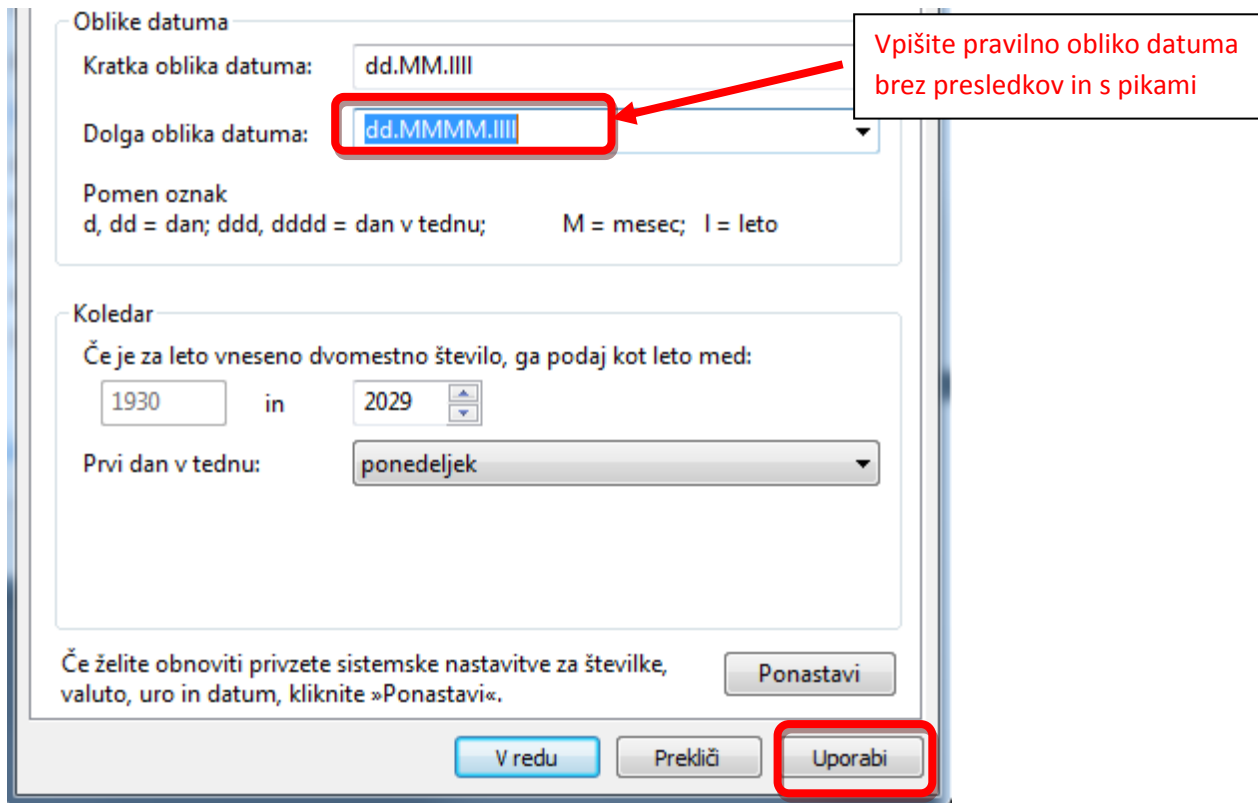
Oblike datuma

Kratka oblika datuma: dd.MM.llll

Vpišite pravilno obliko datuma brez presledkov in s pikami

Dolga oblika datuma: dd.MMMM.llll

Pomen oznak
d, dd = dan; ddd, dddd = dan v tednu; M = mesec; l = leto

Koledar

Če je za leto vneseno dvomestno število, ga podaj kot leto med:

1930 in 2029

Prvi dan v tednu: ponedeljek

Če želite obnoviti privzete sistemske nastavitve za številke, valuto, uro in datum, kliknite »Ponastavi«.

Ponastavi

V redu Prekliči Uporabi